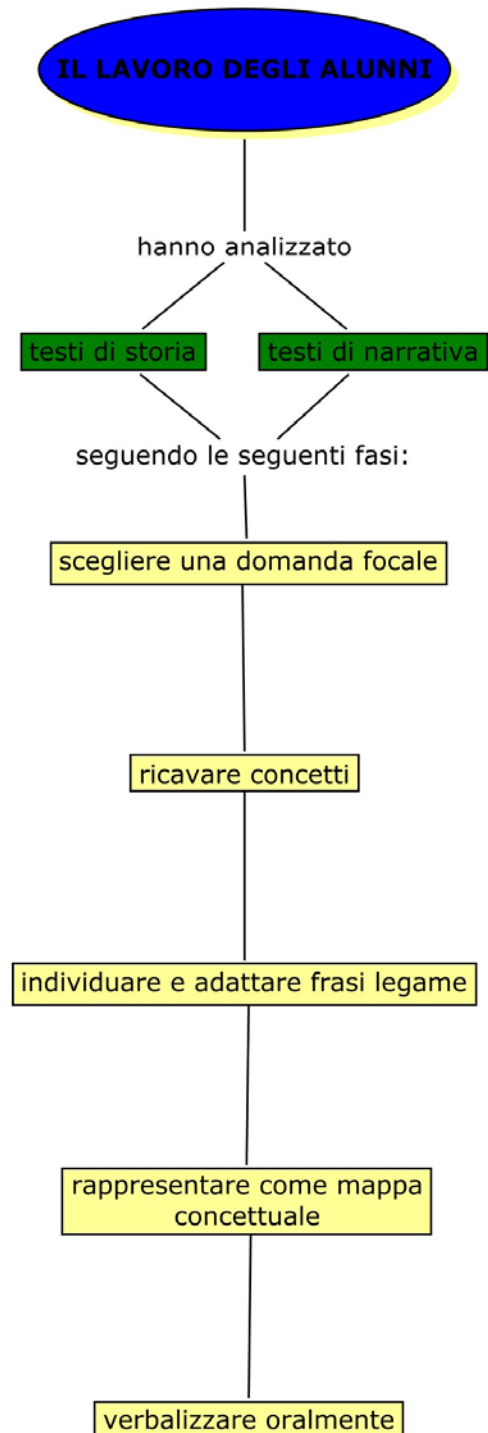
IL LAVORO DEGLI ALUNNI

hanno analizzato

testi di storia

testi di narrativa

seguendo le seguenti fasi:

scegliere una domanda focale

ricavare concetti

individuare e adattare frasi legame

rappresentare come mappa concettuale

verbalizzare oralmente